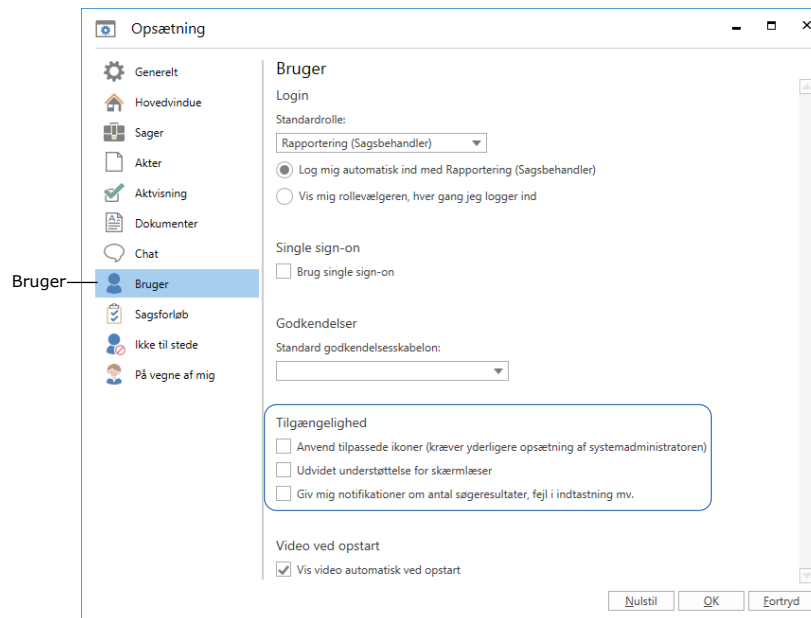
Opsætning

Generelt
Hovedvindue
Sager
Akter
Aktvisning
Dokumenter
Chat
Bruger
Sagsforløb
Ikke til stede
På vegne af mig

Bruger

Bruger
Login
Standardrolle:
Rapportering (Sagsbehandler)
Log mig automatisk ind med Rapportering (Sagsbehandler)
Vis mig rollevælgeren, hver gang jeg logger ind

Single sign-on
Brug single sign-on

Godkendelser
Standard godkendelsesskabelon:

Tilgængelighed
Anvend tilpassede ikoner (kræver yderligere opsætning af systemadministratoren)
Udvidet understøttelse for skærmlæser
Giv mig notifikationer om antal søgeresultater, fejl i indtastning mv.

Video ved opstart
Vis video automatisk ved opstart

Nulstil
OK
Fortryd